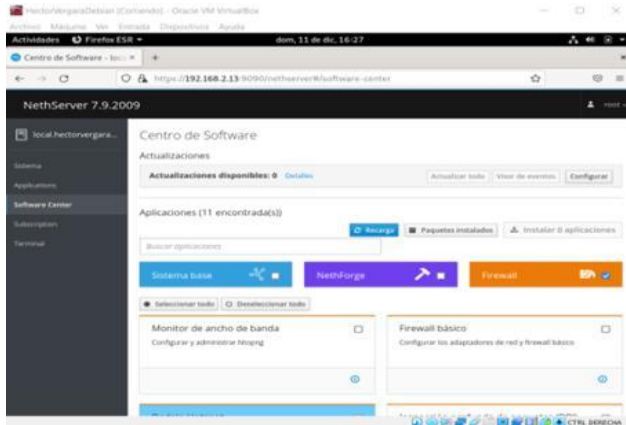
HectorVergaraDebian [Corriendo] - Oracle VM VirtualBox
Archivo Máquina Ver Entrada Dispositivos Ayuda
Actividades Firefox ESR ▾
dom, 11 de dic, 16:27
Centro de Software - loc ×
https://192.168.2.13:9090/nethserver#/software-center
NethServer 7.9.2009
root
local.hectorvergara...
Sistema
Applications
Software Center
Subscription
Terminal
Centro de Software
Actualizaciones
Actualizaciones disponibles: 0 Detalles
Actualizar todo
Visor de eventos
Configurar
Aplicaciones (11 encontrada(s))
Recarga
Paquetes instalados
Instalar 0 aplicaciones
Buscar aplicaciones
Sistema base
NethForge
Firewall
Seleccionar todo
Deseleccionar todo
Monitor de ancho de banda
Configurar y administrar Ntopng
Firewall básico
Configurar los adaptadores de red y firewall básico
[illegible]
CTRL DERECHA